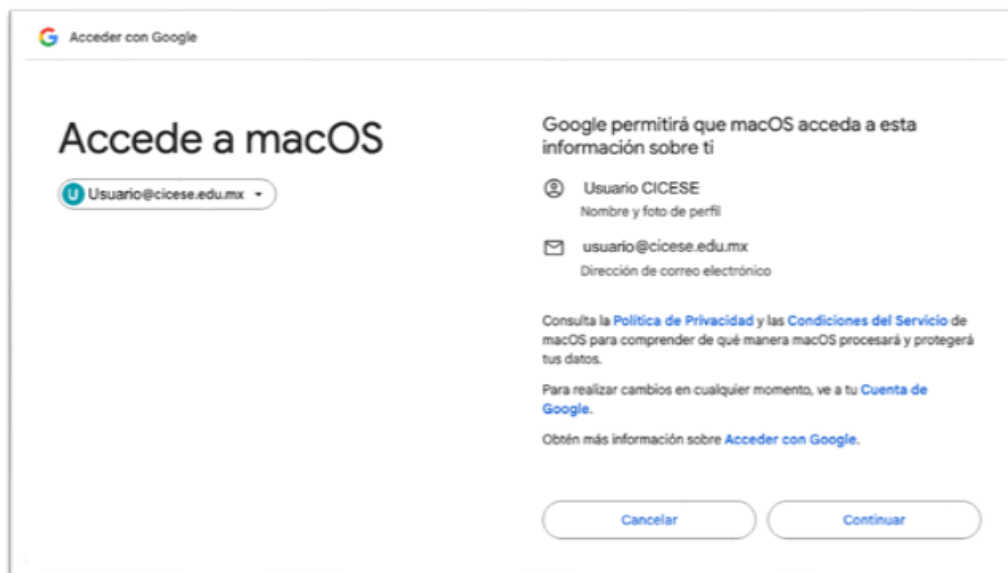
G Acceder con Google

Accede a macOS

U Usuario@cicese.edu.mx

Google permitirá que macOS acceda a esta información sobre ti

Usuario CICESE
Nombre y foto de perfil

usuario@cicese.edu.mx
Dirección de correo electrónico

Consulta la Política de Privacidad y las Condiciones del Servicio de macOS para comprender de qué manera macOS procesará y protegerá tus datos.

Para realizar cambios en cualquier momento, ve a tu Cuenta de Google.

Obtén más información sobre Acceder con Google.

Cancelar

Continuar